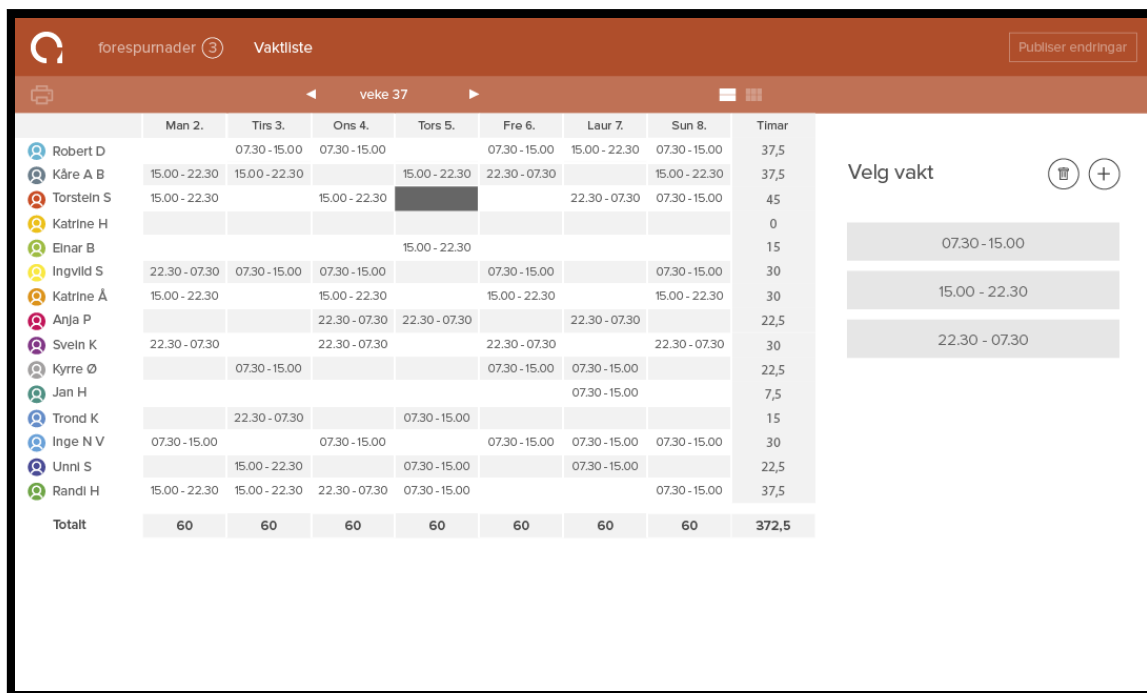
forespurnader 3 Vaktliste

Publiser endringar

◄ veke 37 ►

| | Man 2. | Tirs 3. | Ons 4. | Tors 5. | Fre 6. | Laur 7. | Sun 8. | Timar |
|---|---|---|---|---|---|---|---|---|
| Robert D | | 07.30 - 15.00 | 07.30 - 15.00 | | 07.30 - 15.00 | 15.00 - 22.30 | 07.30 - 15.00 | 37,5 |
| Kåre A B | 15.00 - 22.30 | 15.00 - 22.30 | | 15.00 - 22.30 | 22.30 - 07.30 | | 15.00 - 22.30 | 37,5 |
| Torstein S | 15.00 - 22.30 | | 15.00 - 22.30 | | | 22.30 - 07.30 | 07.30 - 15.00 | 45 |
| Katrine H | | | | | | | | 0 |
| Einar B | | | | 15.00 - 22.30 | | | | 15 |
| Ingvild S | 22.30 - 07.30 | 07.30 - 15.00 | 07.30 - 15.00 | | 07.30 - 15.00 | | 07.30 - 15.00 | 30 |
| Katrine Å | 15.00 - 22.30 | | 15.00 - 22.30 | | 15.00 - 22.30 | | 15.00 - 22.30 | 30 |
| Anja P | | | 22.30 - 07.30 | 22.30 - 07.30 | | 22.30 - 07.30 | | 22,5 |
| Svein K | 22.30 - 07.30 | | 22.30 - 07.30 | | 22.30 - 07.30 | | 22.30 - 07.30 | 30 |
| Kyrre Ø | | 07.30 - 15.00 | | | 07.30 - 15.00 | 07.30 - 15.00 | | 22,5 |
| Jan H | | | | | | 07.30 - 15.00 | | 7,5 |
| Trond K | | 22.30 - 07.30 | | 07.30 - 15.00 | | | | 15 |
| Inge N V | 07.30 - 15.00 | | 07.30 - 15.00 | | 07.30 - 15.00 | 07.30 - 15.00 | 07.30 - 15.00 | 30 |
| Unni S | | 15.00 - 22.30 | | 07.30 - 15.00 | | 07.30 - 15.00 | | 22,5 |
| Randi H | 15.00 - 22.30 | 15.00 - 22.30 | 22.30 - 07.30 | 07.30 - 15.00 | | | 07.30 - 15.00 | 37,5 |
| Totalt | 60 | 60 | 60 | 60 | 60 | 60 | 60 | 372,5 |

Velg vakt

07.30 - 15.00

15.00 - 22.30

22.30 - 07.30